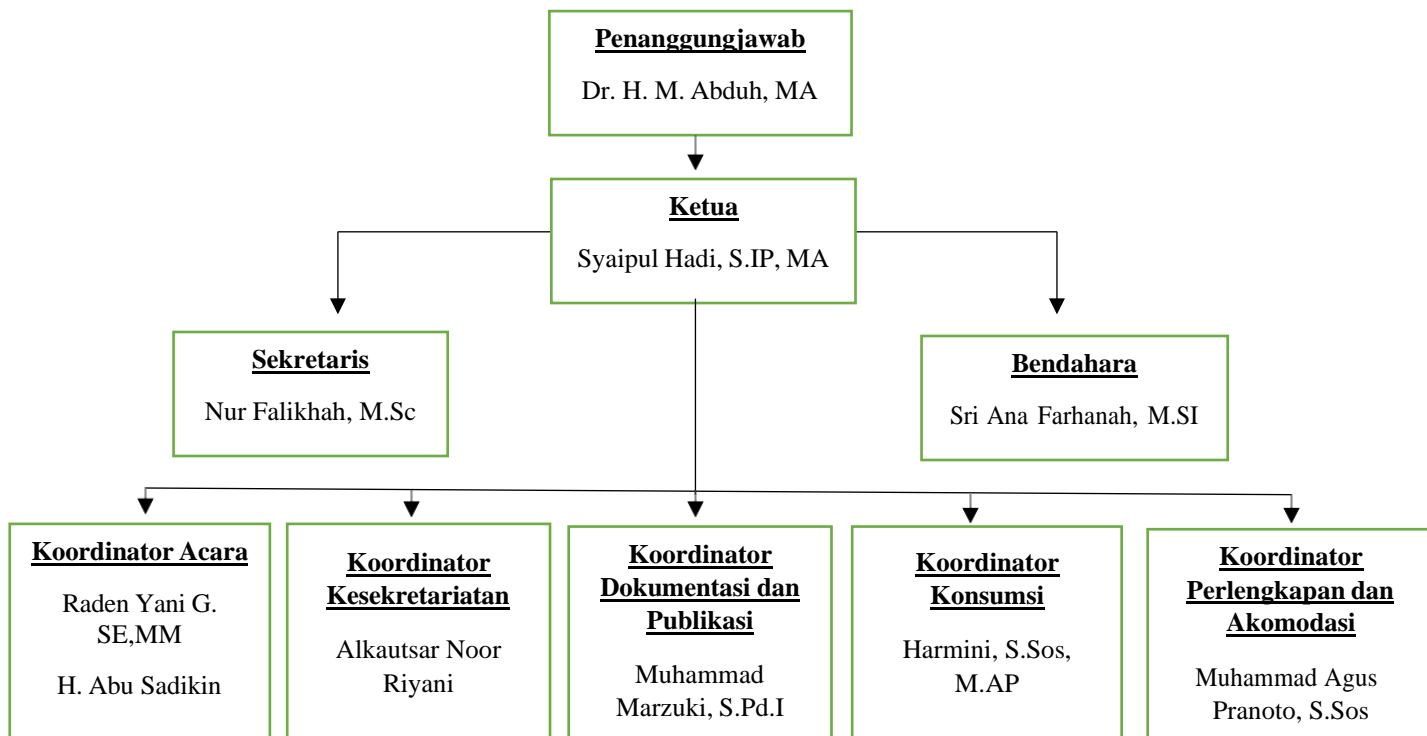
Penanggungjawab
Dr. H. M. Abduh, MA

Ketua
Syaipul Hadi, S.IP, MA

Sekretaris
Nur Falikhah, M.Sc

Bendahara
Sri Ana Farhanah, M.SI

Koordinator Acara
Raden Yani G. SE,MM
H. Abu Sadikin

Koordinator Kesekretariatan
Alkautsar Noor Riyani

Koordinator Dokumentasi dan Publikasi
Muhammad Marzuki, S.Pd.I

Koordinator Konsumsi
Harmini, S.Sos, M.AP

Koordinator Perlengkapan dan Akomodasi
Muhammad Agus Pranoto, S.Sos